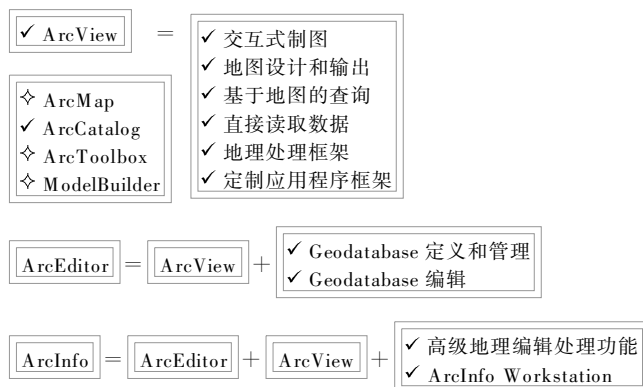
✓ ArcView

=

✓ 交互式制图
✓ 地图设计和输出
✓ 基于地图的查询
✓ 直接读取数据
✓ 地理处理框架
✓ 定制应用程序框架

✧ ArcMap
✓ ArcCatalog
✧ ArcToolbox
✧ ModelBuilder

ArcEditor = ArcView + 
✓ Geodatabase 定义和管理
✓ Geodatabase 编辑

ArcInfo = ArcEditor + ArcView + 
✓ 高级地理编辑处理功能
✓ ArcInfo Workstation